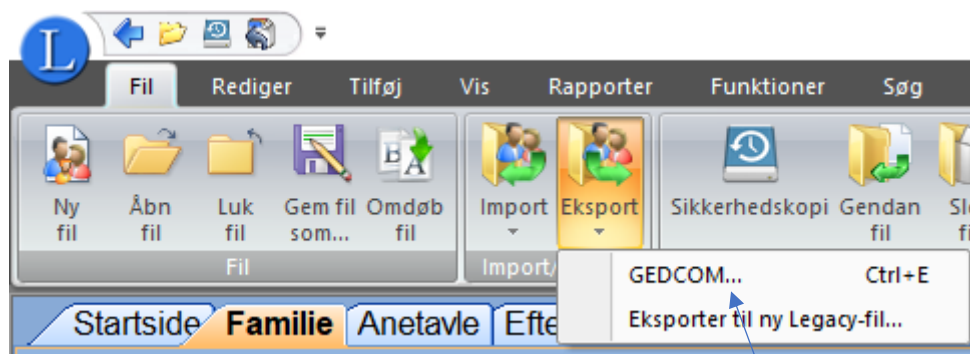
L

Fil Rediger Tilføj Vis Rapporter Funktioner Søg

Ny fil
Åbn fil
Luk fil
Gem fil som...
Omdøb fil
Fil

Import
Eksport
Import/

Sikkerhedskopi
Gendan fil
Sl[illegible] fi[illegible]

GEDCOM... Ctrl+E
Eksporter til ny Legacy-fil...

Startside Familie Anetavle Efte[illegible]